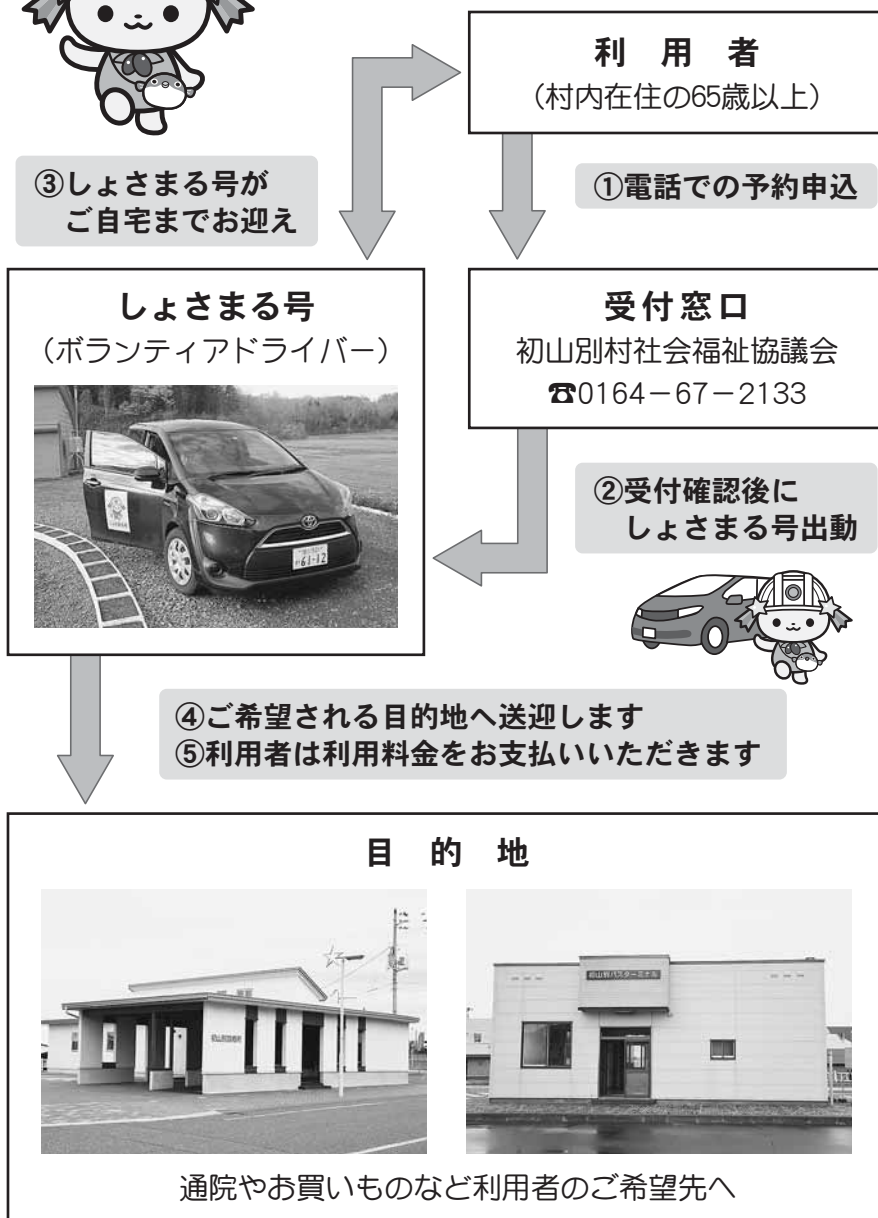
利　用　者
（村内在住の65歳以上）

③しょさまる号が
ご自宅までお迎え

①電話での予約申込

しょさまる号
（ボランティアドライバー）

受付窓口
初山別村社会福祉協議会
☎0164－67－2133

61-12

②受付確認後に
しょさまる号出動

④ご希望される目的地へ送迎します
⑤利用者は利用料金をお支払いいただきます

目　的　地

初山別バスターミナル

通院やお買いものなど利用者のご希望先へ